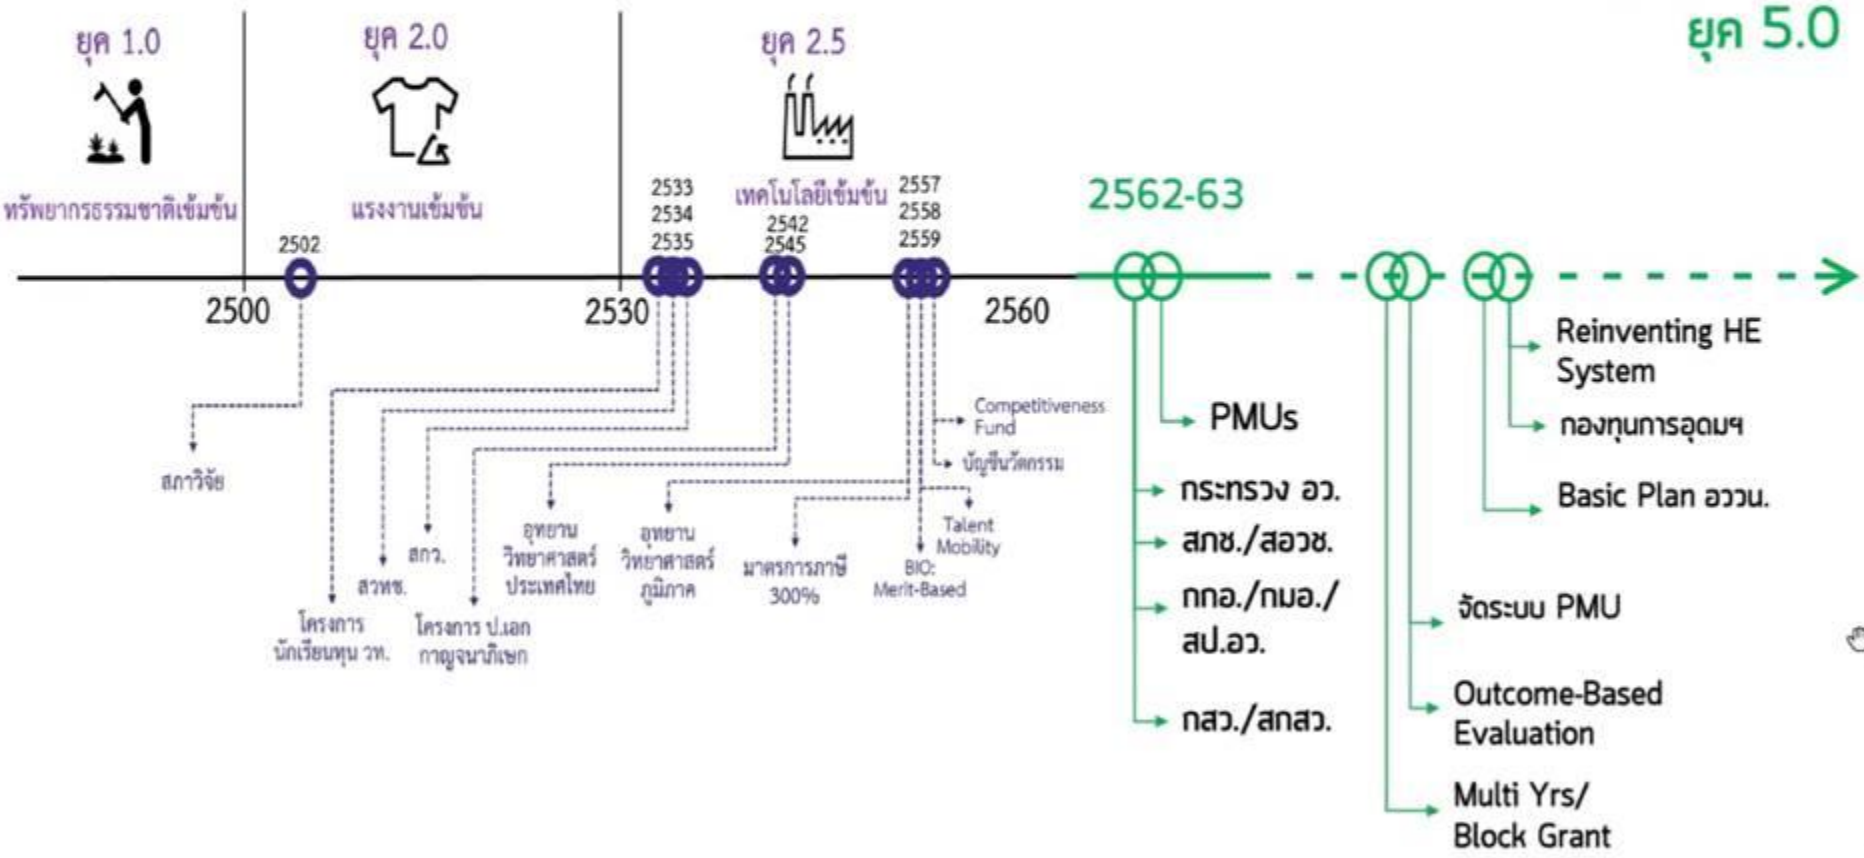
ยุค 1.0

ทรัพยากรธรรมชาติเข้มข้น

ยุค 2.0

แรงงานเข้มข้น

ยุค 2.5

เทคโนโลยีเข้มข้น

ยุค 5.0

2562-63

2502

2533
2534
2535

2542
2545

2557
2558
2559

2500

2530

2560

สภาวิจัย

โครงการ นักเรียนทุน วท.

สวทช.

สกว.

โครงการ ป.เอก กาญจนาภิเษก

อุทยาน วิทยาศาสตร์ ประเทศไทย

อุทยาน วิทยาศาสตร์ ภูมิภาค

มาตรการภาษี 300%

BIO: Merit-Based

Talent Mobility

Competitiveness Fund

บัญชีนวัตกรรม

PMUs

กระทรวง อว.

สกช./สอวช.

กกอ./กมอ./ สป.อว.

กสว./สกสว.

จัดระบบ PMU

Outcome-Based Evaluation

Multi Yrs/ Block Grant

Reinventing HE System

กองทุนการอุดมฯ

Basic Plan อววน.